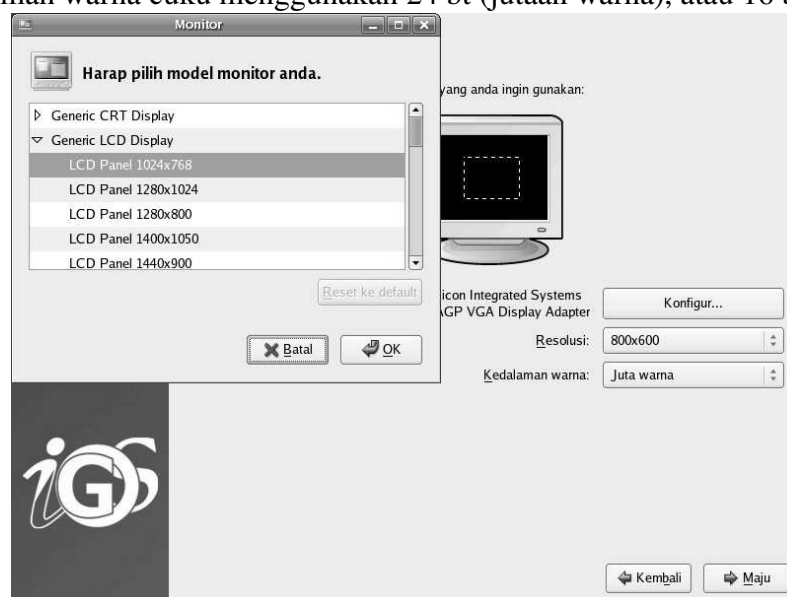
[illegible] warna cuku menggunakan 24 bit (jutaan warna), atau 16 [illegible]

Monitor

Harap pilih model monitor anda.

Generic CRT Display
Generic LCD Display
LCD Panel 1024x768
LCD Panel 1280x1024
LCD Panel 1280x800
LCD Panel 1400x1050
LCD Panel 1440x900

Reset ke default

Batal
OK

yang anda ingin gunakan:

icon Integrated Systems
AGP VGA Display Adapter

Konfigur...

Resolusi: 800x600

Kedalaman warna: Juta warna

iGS

Kembali
Maju